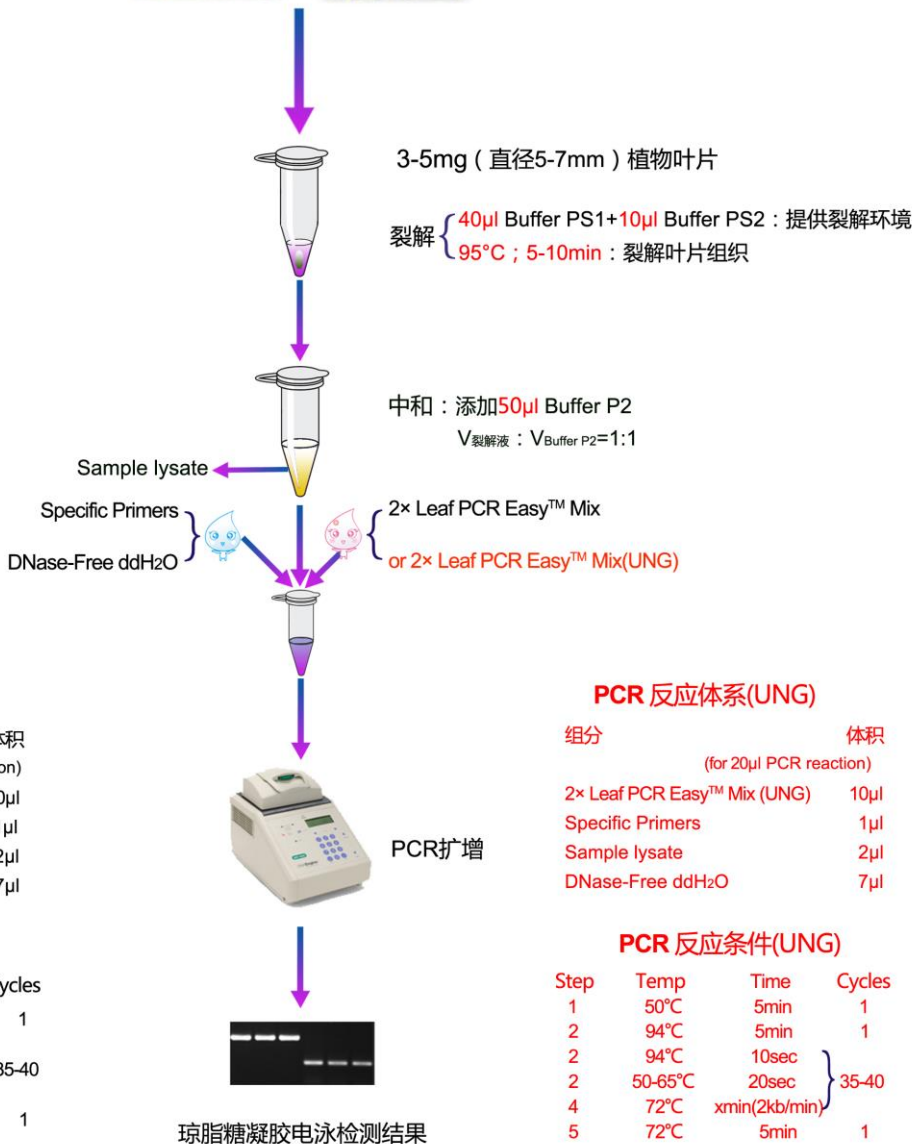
3-5mg（直径5-7mm）植物叶片

裂解 40μl Buffer PS1+10μl Buffer PS2：提供裂解环境
95°C；5-10min：裂解叶片组织

中和：添加50μl Buffer P2
$V_{裂解液}$：$V_{Buffer\ P2}$=1:1

Sample lysate

Specific Primers

DNase-Free ddH2O

2× Leaf PCR Easy™ Mix

or 2× Leaf PCR Easy™ Mix(UNG)

体积
on)
0μl
μl
2μl
7μl

ycles
1
35-40
1

PCR扩增

琼脂糖凝胶电泳检测结果

PCR 反应体系(UNG)

| 组分 | 体积 (for 20μl PCR reaction) |
|---|---|
| 2× Leaf PCR Easy™ Mix (UNG) | 10μl |
| Specific Primers | 1μl |
| Sample lysate | 2μl |
| DNase-Free ddH2O | 7μl |

PCR 反应条件(UNG)

| Step | Temp | Time | Cycles |
|---|---|---|---|
| 1 | 50℃ | 5min | 1 |
| 2 | 94℃ | 5min | 1 |
| 2 | 94℃ | 10sec | 35-40 |
| 2 | 50-65℃ | 20sec | |
| 4 | 72℃ | xmin(2kb/min) | |
| 5 | 72℃ | 5min | 1 |